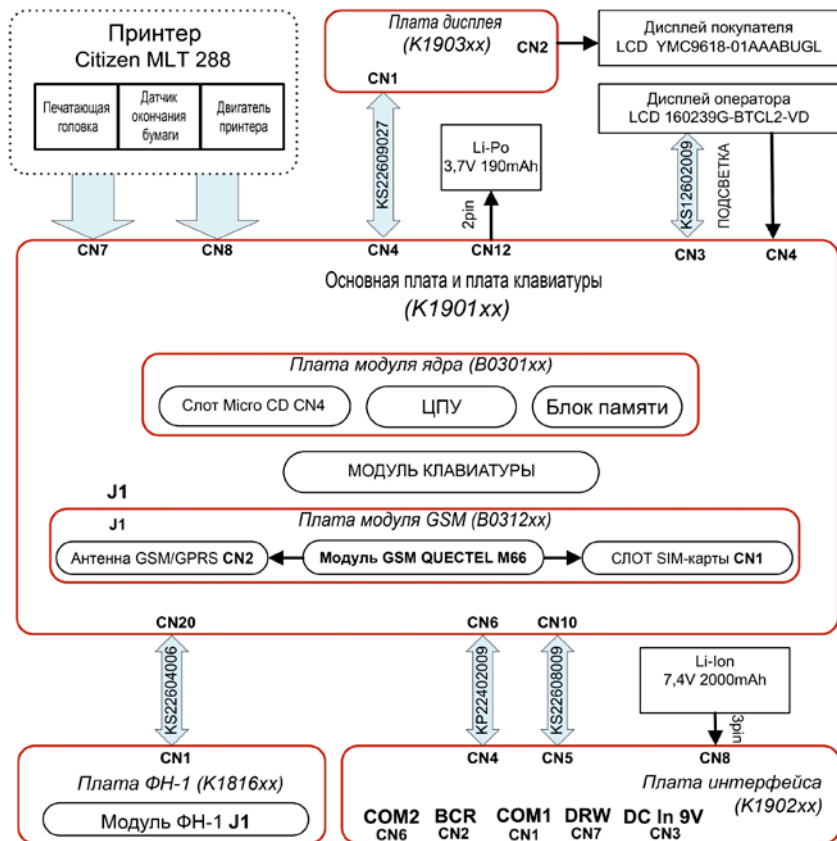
Принтер
Citizen MLT 288

Печатающая головка

Датчик окончания бумаги

Двигатель принтера

Плата дисплея
(K1903xx)
CN1
CN2

Дисплей покупателя
LCD YMC9618-01AAABUGL

Дисплей оператора
LCD 160239G-BTCL2-VD

Li-Po
3,7V 190mAh

KS22609027
2pin
KS12602009
ПОДСВЕТКА

CN7
CN8
CN4
CN12
CN3
CN4

Основная плата и плата клавиатуры
(K1901xx)

Плата модуля ядра (B0301xx)
Слот Micro CD CN4
ЦПУ
Блок памяти

МОДУЛЬ КЛАВИАТУРЫ

J1
J1
Плата модуля GSM (B0312xx)
Антенна GSM/GPRS CN2
Модуль GSM QUECTEL M66
СЛОТ SIM-карты CN1

CN20
CN6
CN10

Li-Ion
7,4V 2000mAh
3pin

KS22604006
KP22402009
KS22608009

CN1
Плата ФН-1 (K1816xx)
Модуль ФН-1 J1

CN4
CN5
CN8
Плата интерфейса
(K1902xx)

COM2
CN6
BCR
CN2
COM1
CN1
DRW
CN7
DC In 9V
CN3